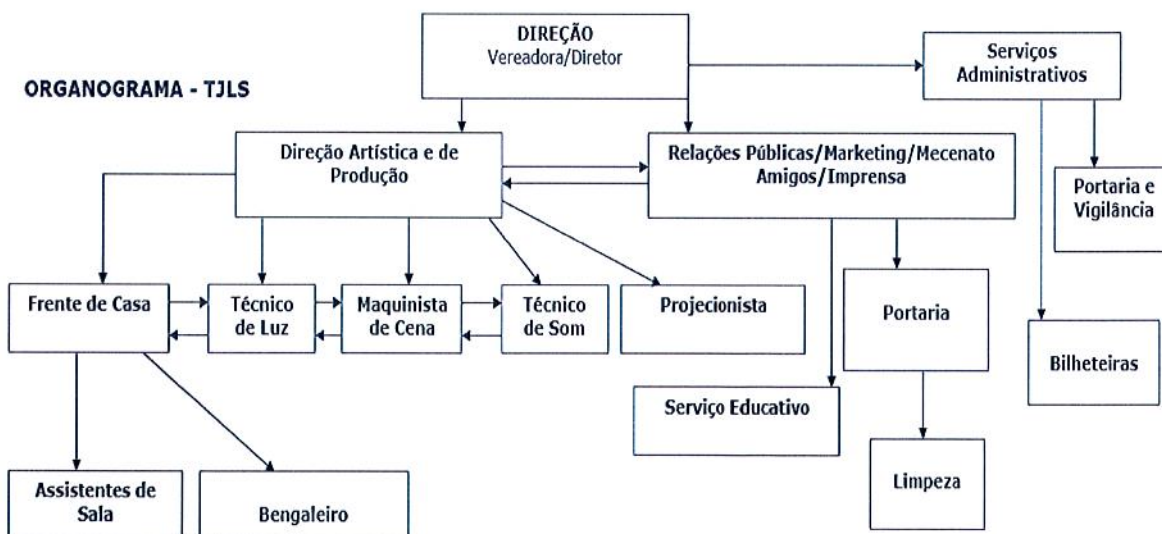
ORGANOGRAMA - TJLS

DIREÇÃO
Vereadora/Diretor

Serviços Administrativos

Direção Artística e de Produção

Relações Públicas/Marketing/Mecenato Amigos/Imprensa

Portaria e Vigilância

Frente de Casa

Técnico de Luz

Maquinista de Cena

Técnico de Som

Projecionista

Portaria

Bilheteiras

Serviço Educativo

Limpeza

Assistentes de Sala

Bengaleiro